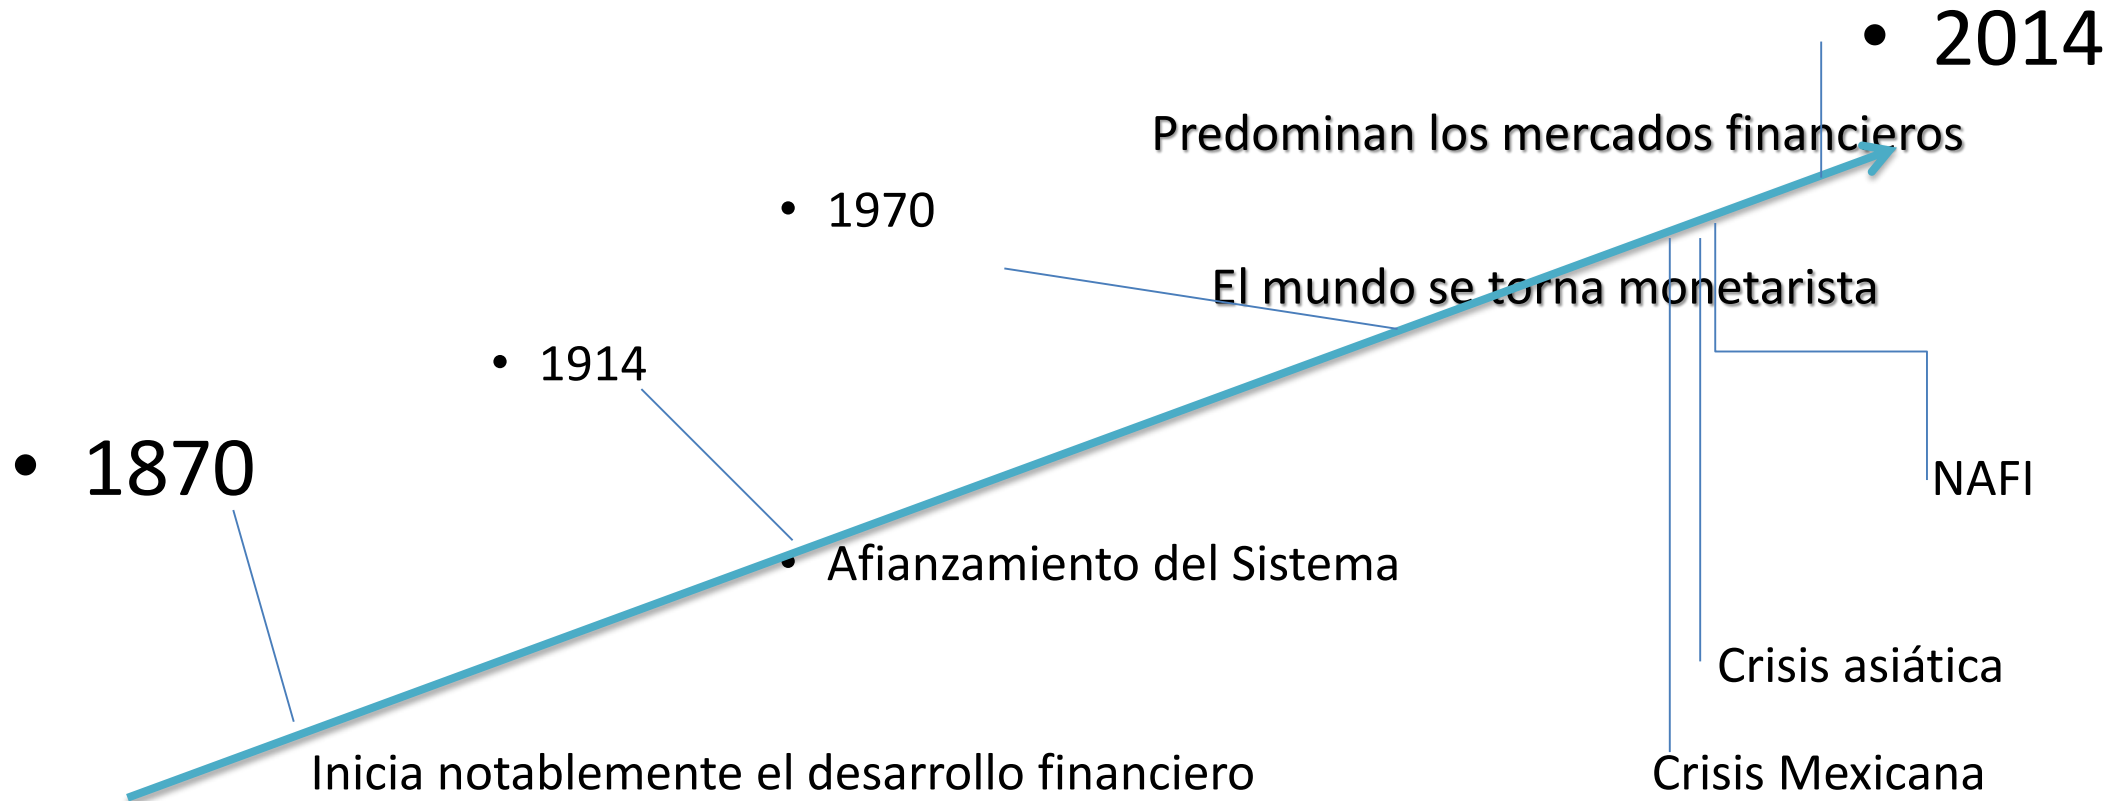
• 2014

Predominan los mercados financieros

• 1970

El mundo se torna monetarista

• 1914

• 1870

NAFI

• Afianzamiento del Sistema

Crisis asiática

Inicia notablemente el desarrollo financiero

Crisis Mexicana